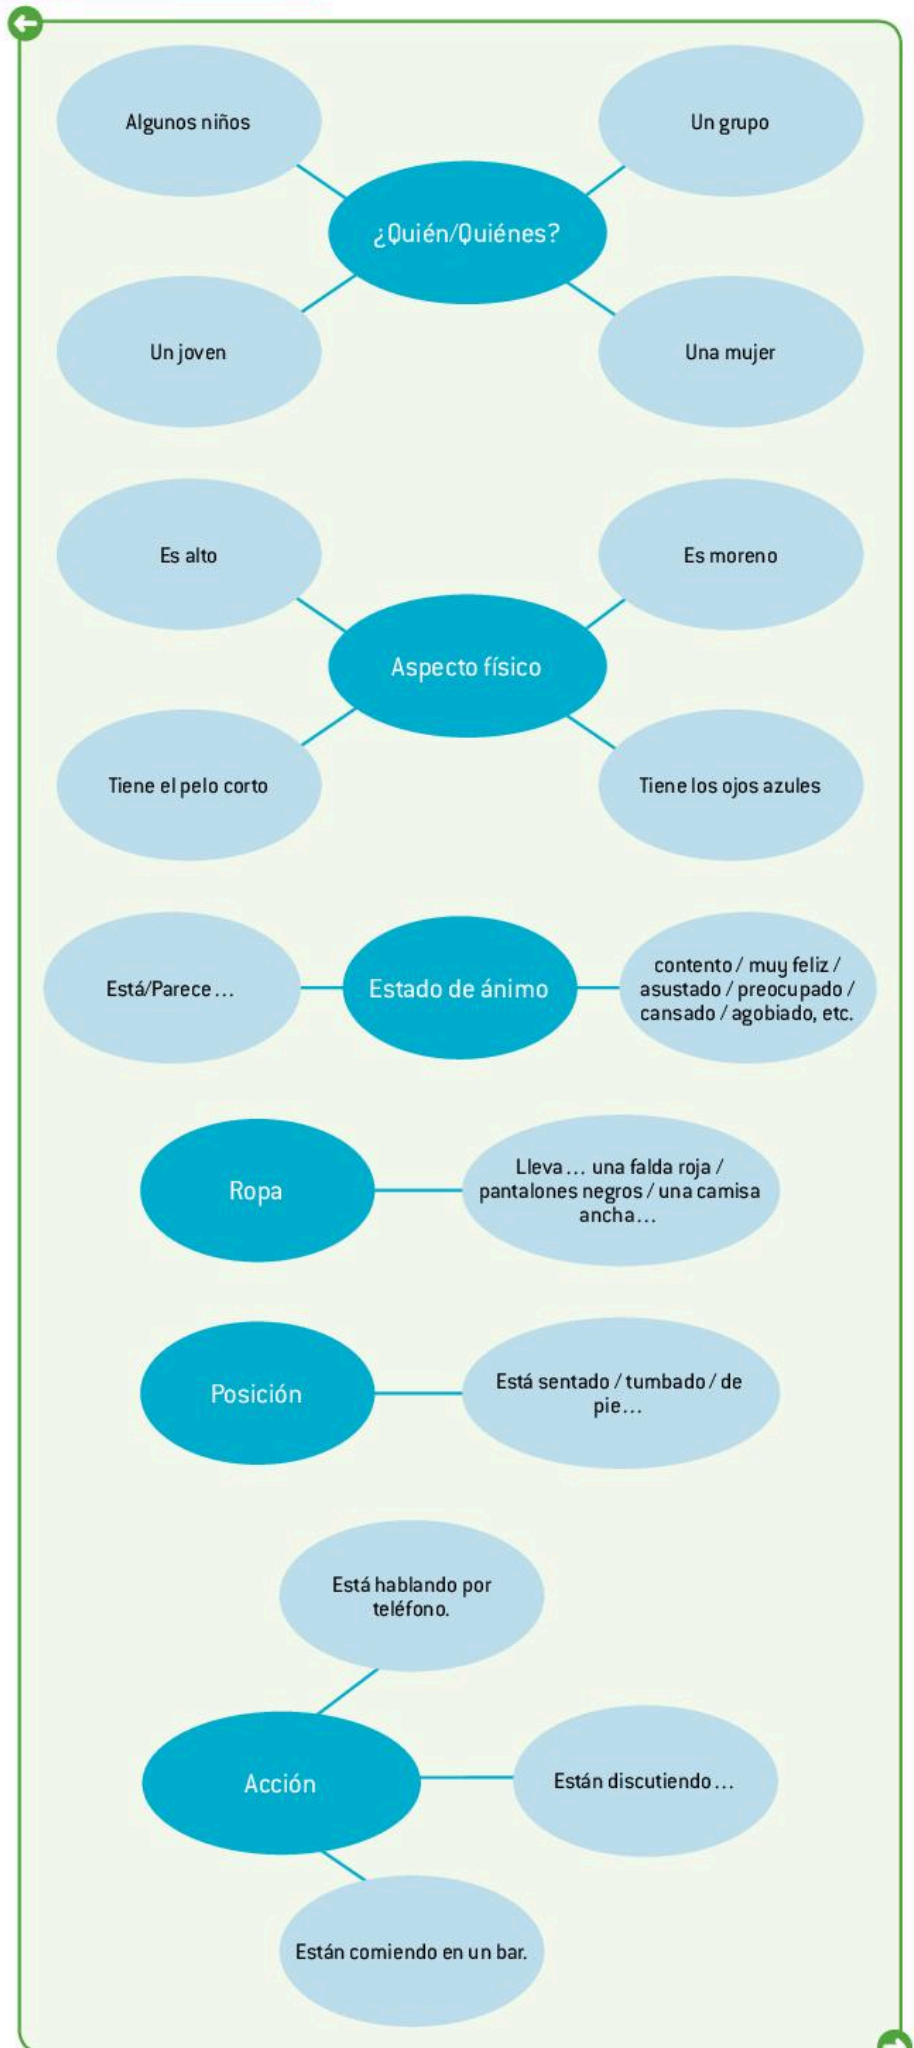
Algunos niños

Un grupo

¿Quién/Quiénes?

Un joven

Una mujer

Es alto

Es moreno

Aspecto físico

Tiene el pelo corto

Tiene los ojos azules

Está/Parece…

Estado de ánimo

contento / muy feliz / asustado / preocupado / cansado / agobiado, etc.

Ropa

Lleva… una falda roja / pantalones negros / una camisa ancha…

Posición

Está sentado / tumbado / de pie…

Está hablando por teléfono.

Acción

Están discutiendo…

Están comiendo en un bar.